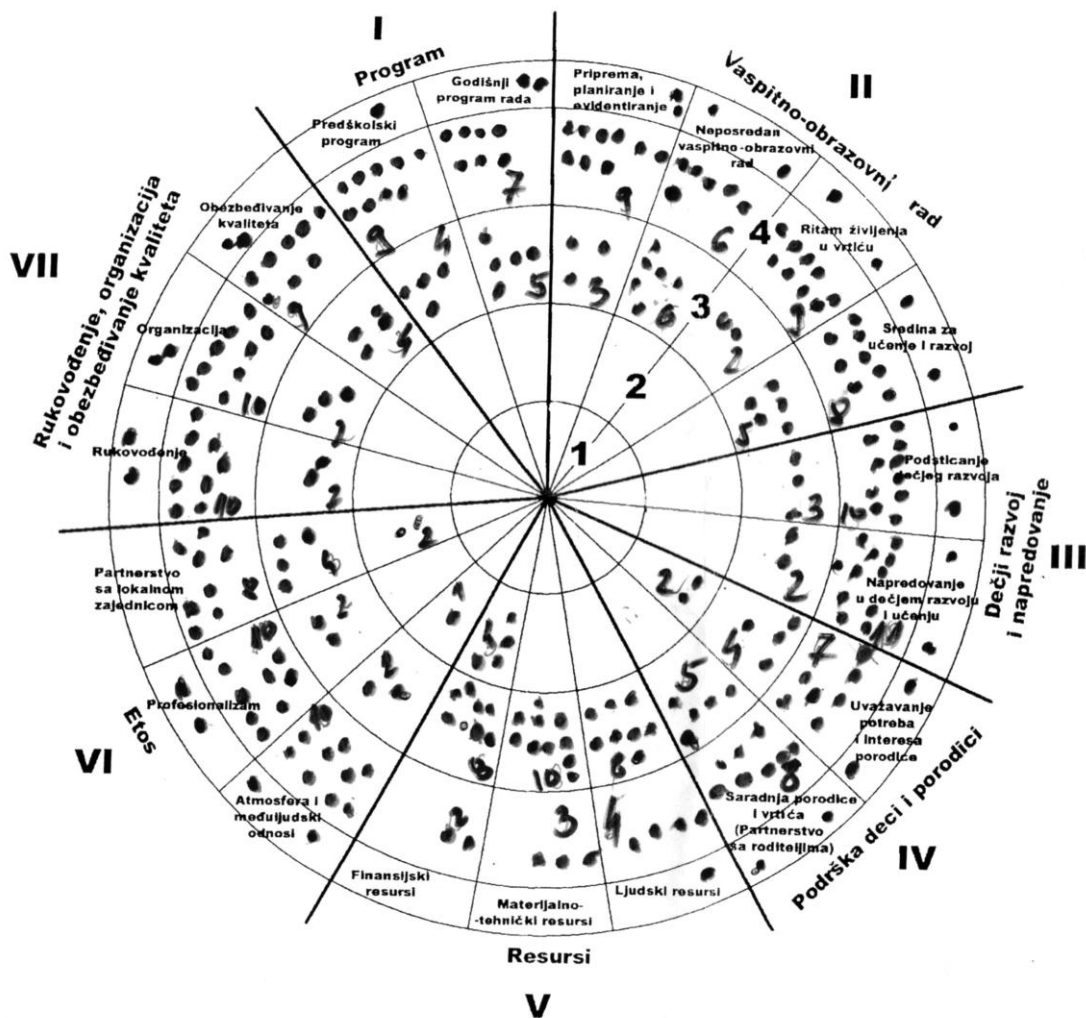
I

Program

Godišnji program rada

Predškolski program

Priprema, planiranje i evidentiranje

II

Vaspitno-obrazovni rad

Neposredan vaspitno-obrazovni rad

Ritam življenja u vrtiću

Sredina za učenje i razvoj

VII

Rukovođenje, organizacija i obezbeđivanje kvaliteta

Obezbeđivanje kvaliteta

Organizacija

Rukovođenje

4

3

2

1

7

9

4

5

3

9

6

6

2

9

9

10

2

2

10

8

5

3

10

2

III

Dečji razvoj i napredovanje

Podsticanje dečjeg razvoja

Napredovanje u dečjem razvoju i učenju

2

2

2

8

10

2

2

1

5

2

5

5

7

10

10

8

10

8

8

3

4

Partnerstvo sa lokalnom zajednicom

VI

Etos

Profesionalizam

Atmosfera i međuljudski odnosi

Finansijski resursi

Materijalno-tehnički resursi

Ljudski resursi

Uvažavanje potreba i interesa porodice

Saradnja porodice i vrtića (Partnerstvo sa roditeljima)

IV

Podrška deci i porodici

Resursi

V